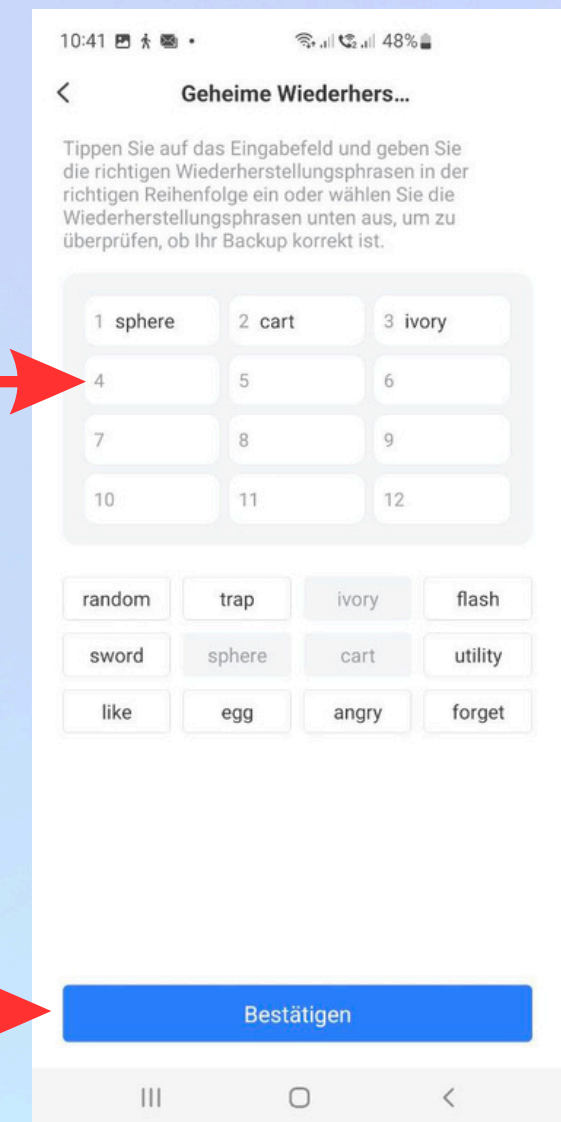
10:41 48%

<

Geheime Wiederhers...

Tippen Sie auf das Eingabefeld und geben Sie die richtigen Wiederherstellungsphrasen in der richtigen Reihenfolge ein oder wählen Sie die Wiederherstellungsphrasen unten aus, um zu überprüfen, ob Ihr Backup korrekt ist.

| | | |
|---|---|---|
| 1 sphere | 2 cart | 3 ivory |
| 4 | 5 | 6 |
| 7 | 8 | 9 |
| 10 | 11 | 12 |

| | | | |
|---|---|---|---|
| random | trap | ivory | flash |
| sword | sphere | cart | utility |
| like | egg | angry | forget |

Bestätigen